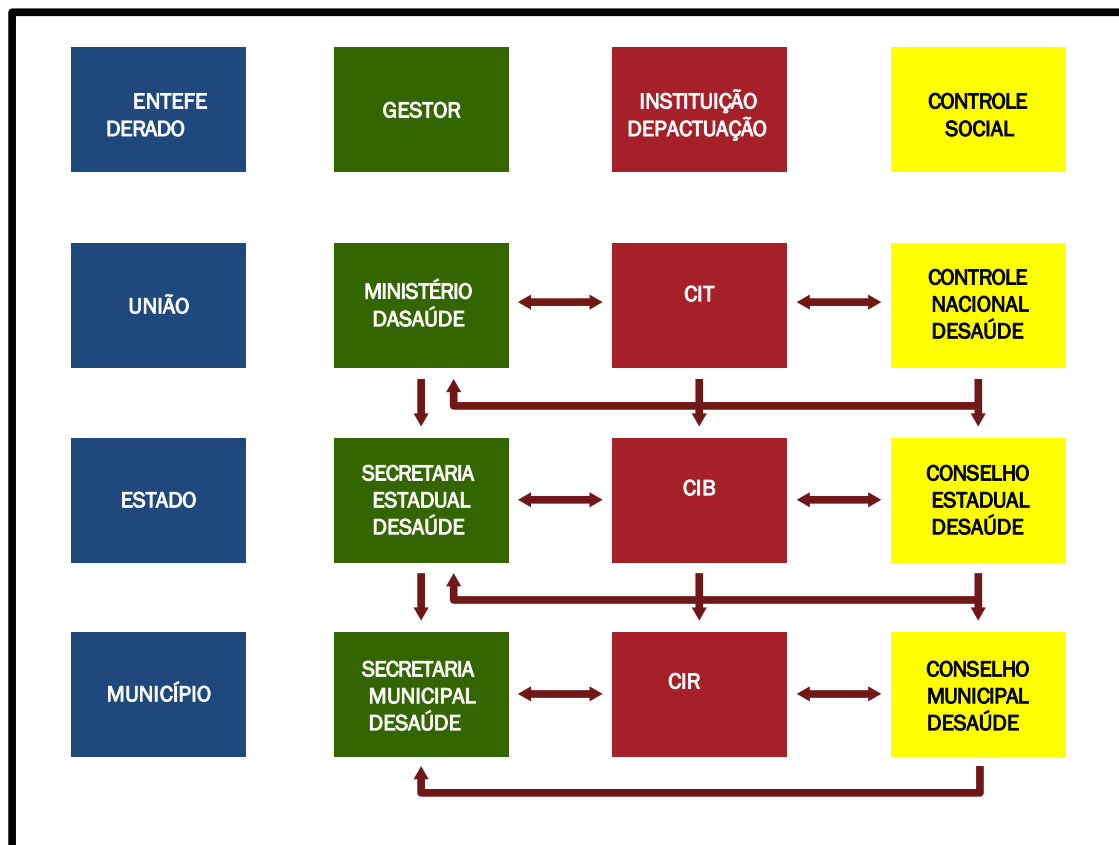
ENTEFE DERADO

GESTOR

INSTITUIÇÃO DEPACTUAÇÃO

CONTROLE SOCIAL

UNIÃO

MINISTÉRIO DASAÚDE

CIT

CONTROLE NACIONAL DESAÚDE

ESTADO

SECRETARIA ESTADUAL DESAÚDE

CIB

CONSELHO ESTADUAL DESAÚDE

MUNICÍPIO

SECRETARIA MUNICIPAL DESAÚDE

CIR

CONSELHO MUNICIPAL DESAÚDE